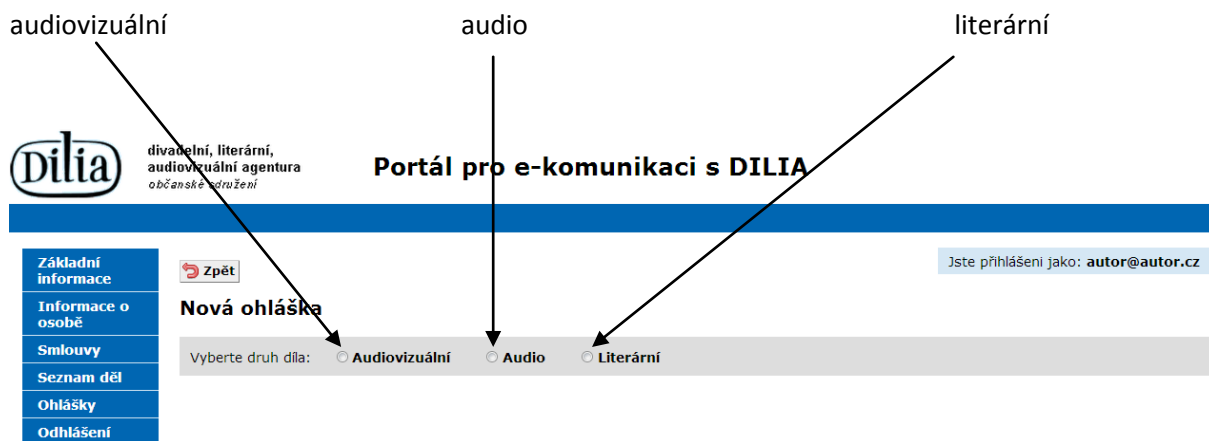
audiovizuální

audio

literární

Dilia

divadelní, literární, audiovizuální agentura
občanské sdružení

Portál pro e-komunikaci s DILIA

Základní informace

Informace o osobě

Smlouvy

Seznam děl

Ohlášky

Odhlášení

Zpět

Jste přihlášeni jako: autor@autor.cz

Nová ohláška

Vyberte druh díla: Audiovizuální Audio Literární